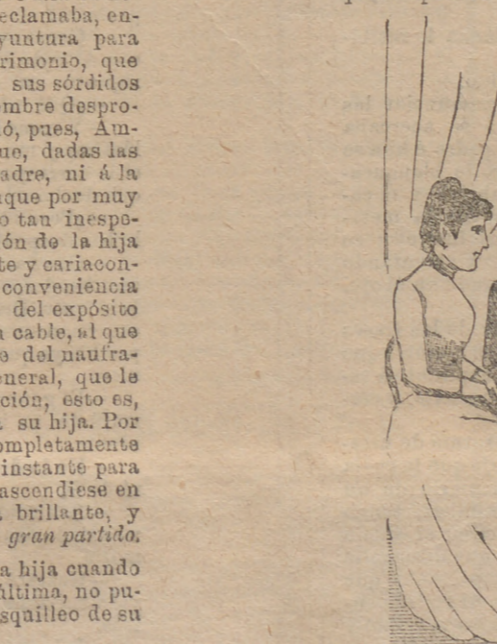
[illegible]eclamaba, en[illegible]yuntura para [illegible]rimonio, que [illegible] sus sórdidos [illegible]mbre despro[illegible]ó, pues, Am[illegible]ue, dadas las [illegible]adre, ni á la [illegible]que por muy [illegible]o tan inespo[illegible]ón de la hija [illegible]te y cariacon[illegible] conveniencia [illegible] del expósito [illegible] cable, al que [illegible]e del naufra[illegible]eneral), que le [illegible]ción, esto es, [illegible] su hija. Por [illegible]ompletamente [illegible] instante para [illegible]ascendiese en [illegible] brillante, y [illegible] gran partido.

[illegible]a hija cuando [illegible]última, no pu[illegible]squilleo de su